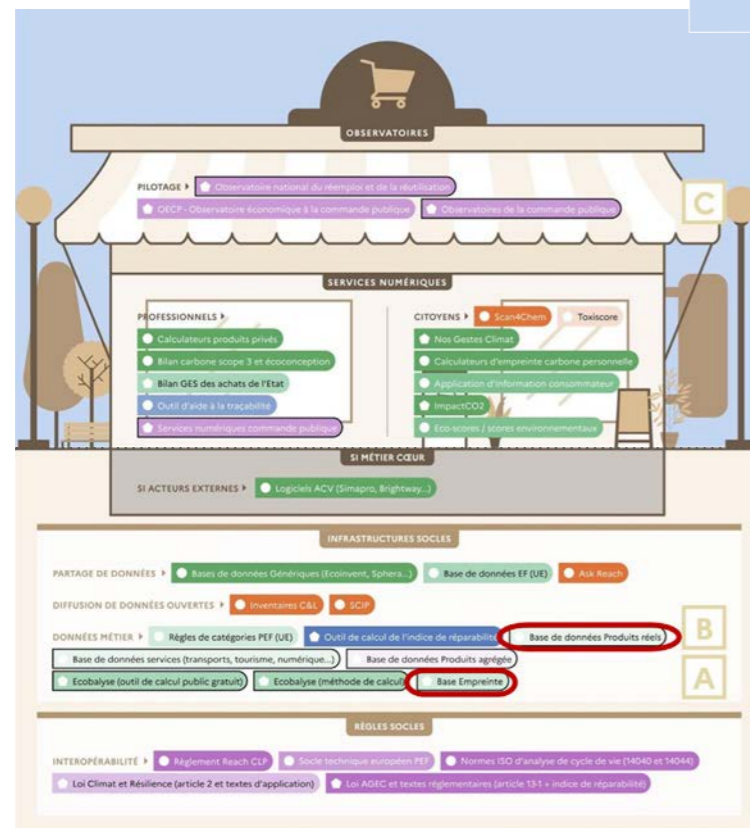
OBSERVATOIRES

PILOTAGE ▸ Observatoire national du réemploi et de la réutilisation

OECP - Observatoire économique à la commande publique

Observatoires de la commande publique

C

SERVICES NUMÉRIQUES

PROFESSIONNELS ▸

Calculateurs produits privés

Bilan carbone scope 3 et écoconception

Bilan GES des achats de l'Etat

Outil d'aide à la traçabilité

Services numériques commande publique

CITOYENS ▸ Scan4Chem

Toxiscore

Nos Gestes Climat

Calculateurs d'empreinte carbone personnelle

Application d'information consommateur

ImpactCO2

Eco-scores / scores environnementaux

SI MÉTIER CŒUR

SI ACTEURS EXTERNES ▸ Logiciels ACV (Simapro, Brightway...)

INFRASTRUCTURES SOCLES

PARTAGE DE DONNÉES ▸ Bases de données Génériques (Ecoinvent, Sphera...)

Base de données EF (UE)

Ask Reach

DIFFUSION DE DONNÉES OUVERTES ▸ Inventaires C&L

SCIP

DONNÉES MÉTIER ▸ Règles de catégories PEF (UE)

Outil de calcul de l'indice de réparabilité

Base de données Produits réels

B

Base de données services (transports, tourisme, numérique...)

Base de données Produits agrégée

Ecobalyse (outil de calcul public gratuit)

Ecobalyse (méthode de calcul)

Base Empreinte

A

RÈGLES SOCLES

INTEROPÉRABILITÉ ▸ Règlement Reach CLP

Socle technique européen PEF

Normes ISO d'analyse de cycle de vie (14040 et 14044)

Loi Climat et Résilience (article 2 et textes d'application)

Loi AGEC et textes réglementaires (article 13-1 + indice de réparabilité)